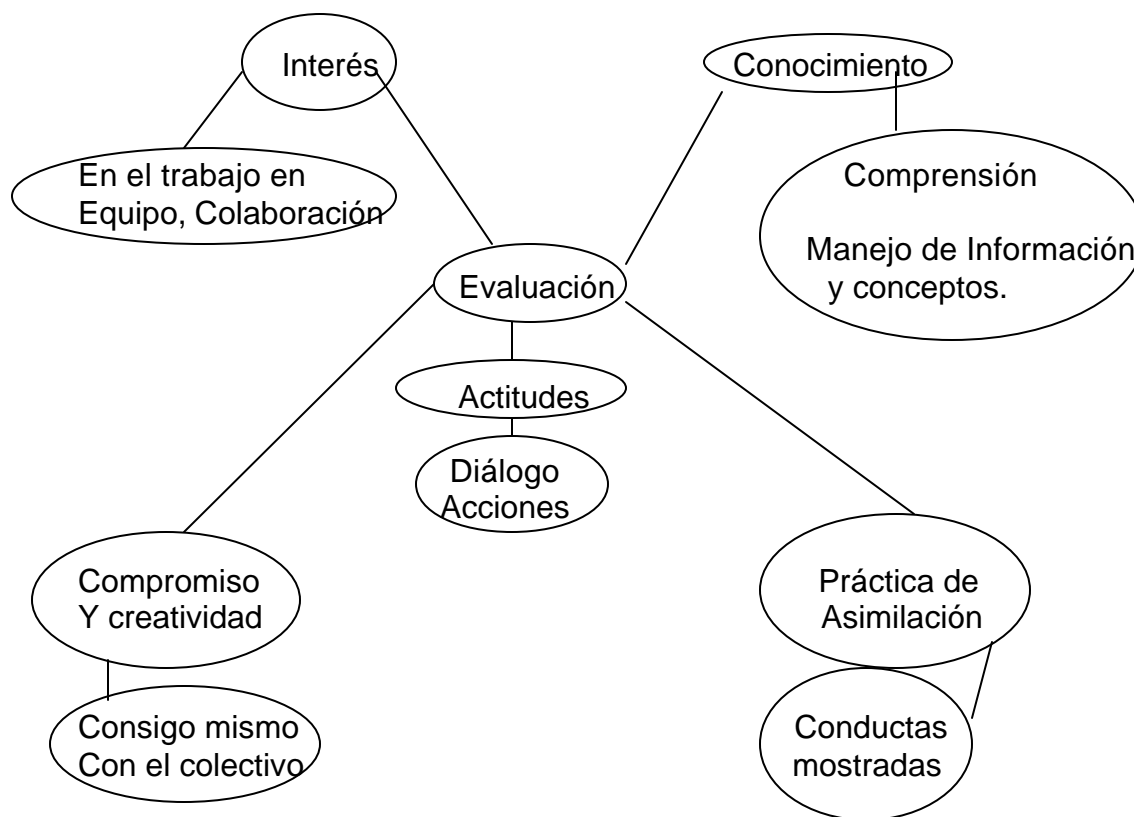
Interés

En el trabajo en Equipo, Colaboración

Conocimiento

Comprensión

Manejo de Información y conceptos.

Evaluación

Actitudes

Diálogo Acciones

Compromiso Y creatividad

Consigo mismo Con el colectivo

Práctica de Asimilación

Conductas mostradas